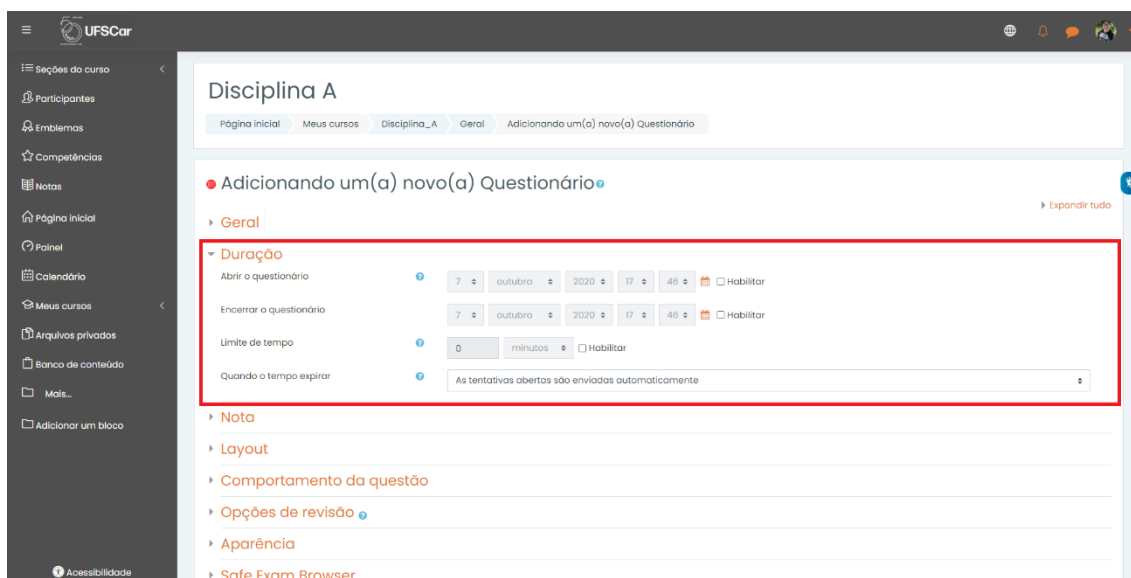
UFSCar

Seções do curso
Participantes
Emblemas
Competências
Notas
Página inicial
Painel
Calendário
Meus cursos
Arquivos privados
Banco de conteúdo
Mais...
Adicionar um bloco

Acessibilidade

Disciplina A

Página inicial | Meus cursos | Disciplina_A | Geral | Adicionando um(a) novo(a) Questionário

Adicionando um(a) novo(a) Questionário

Expandir tudo

Geral

Duração

Abrir o questionário 7 outubro 2020 17 46 Habilitar

Encerrar o questionário 7 outubro 2020 17 46 Habilitar

Limite de tempo 0 minutos Habilitar

Quando o tempo expirar As tentativas abertas são enviadas automaticamente

Nota

Layout

Comportamento da questão

Opções de revisão

Aparência

Safe Exam Browser